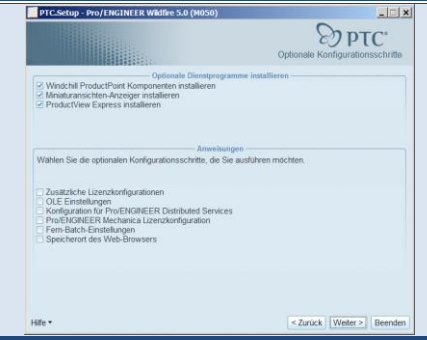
PTC.Setup - Pro/ENGINEER Wildfire 5.0 (M050)

PTC®
Optionale Konfigurationsschritte

Optionale Dienstprogramme installieren
☑ Windchill ProductPoint Komponenten installieren
☑ Miniaturansichten-Anzeiger installieren
☑ ProductView Express installieren

Anweisungen
Wählen Sie die optionalen Konfigurationsschritte, die Sie ausführen möchten.

☐ Zusätzliche Lizenzkonfigurationen
☐ OLE Einstellungen
☐ Konfiguration für Pro/ENGINEER Distributed Services
☐ Pro/ENGINEER Mechanica Lizenzkonfiguration
☐ Fern-Batch-Einstellungen
☐ Speicherort des Web-Browsers

Hilfe ▾

< Zurück | Weiter > | Beenden